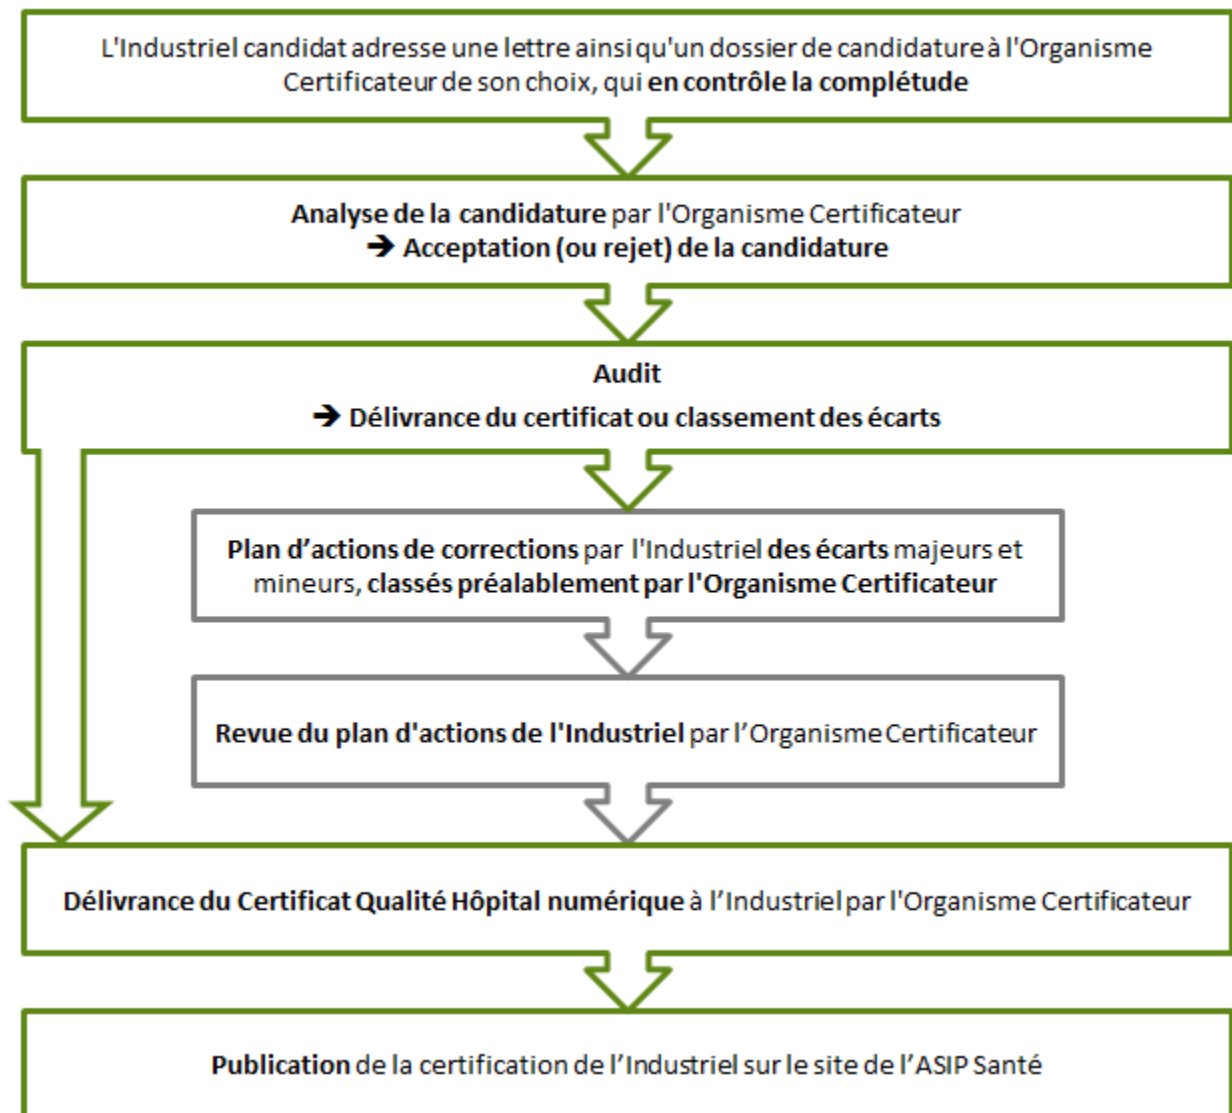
L'Industriel candidat adresse une lettre ainsi qu'un dossier de candidature à l'Organisme Certificateur de son choix, qui en contrôle la complétude

Analyse de la candidature par l'Organisme Certificateur
➔ Acceptation (ou rejet) de la candidature

Audit
➔ Délivrance du certificat ou classement des écarts

Plan d'actions de corrections par l'Industriel des écarts majeurs et mineurs, classés préalablement par l'Organisme Certificateur

Revue du plan d'actions de l'Industriel par l'Organisme Certificateur

Délivrance du Certificat Qualité Hôpital numérique à l'Industriel par l'Organisme Certificateur

Publication de la certification de l'Industriel sur le site de l'ASIP Santé